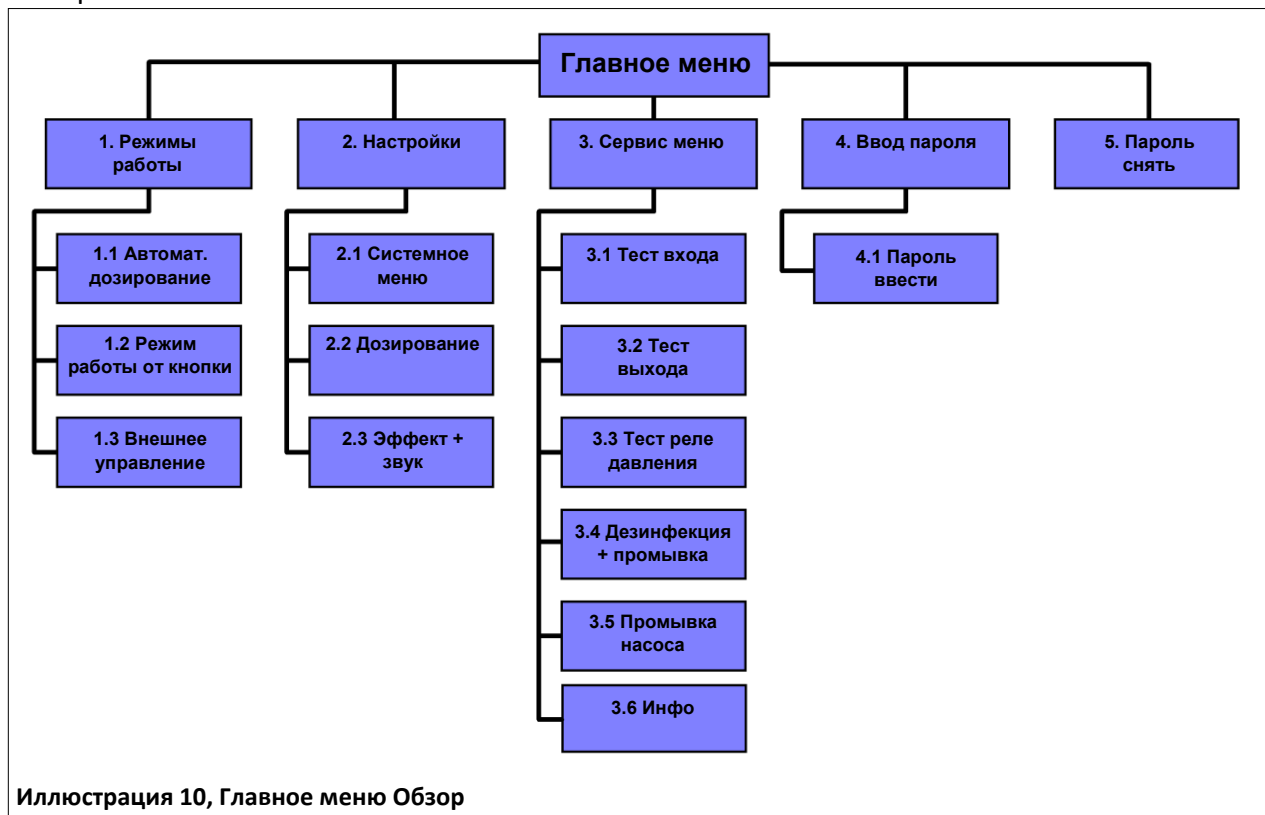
Главное меню

1. Режимы работы

1.1 Автомат. дозирование

1.2 Режим работы от кнопки

1.3 Внешнее управление

2. Настройки

2.1 Системное меню

2.2 Дозирование

2.3 Эффект + звук

3. Сервис меню

3.1 Тест входа

3.2 Тест выхода

3.3 Тест реле давления

3.4 Дезинфекция + промывка

3.5 Промывка насоса

3.6 Инфо

4. Ввод пароля

4.1 Пароль ввести

5. Пароль снять

Иллюстрация 10, Главное меню Обзор